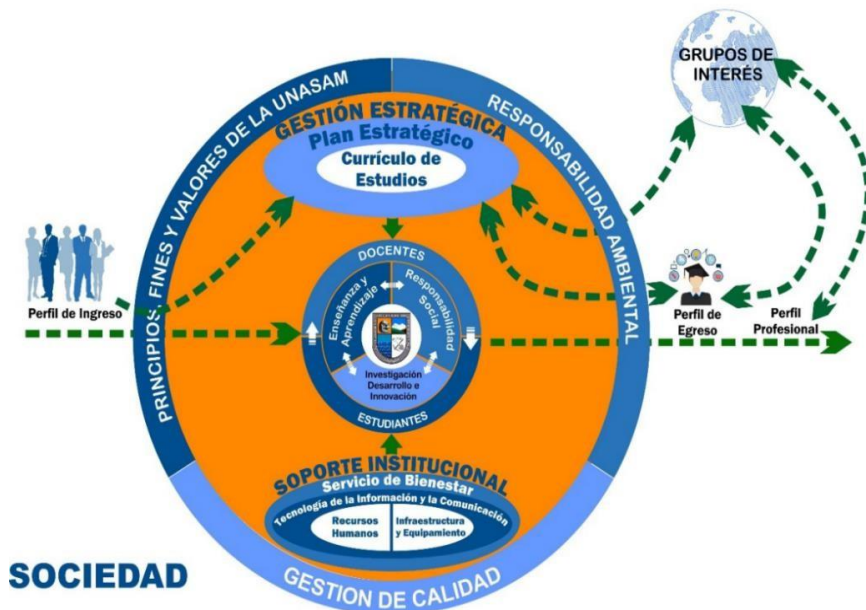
GRUPOS DE INTERÉS

PRINCIPIOS, FINES Y VALORES DE LA UNASAM

GESTIÓN ESTRATÉGICA

RESPONSABILIDAD AMBIENTAL

Plan Estratégico

Currículo de Estudios

DOCENTES

Enseñanza y Aprendizaje

Responsabilidad Social

Investigación Desarrollo e Innovación

ESTUDIANTES

Perfil de Ingreso

Perfil de Egreso

Perfil Profesional

SOPORTE INSTITUCIONAL

Servicio de Bienestar

Tecnología de la Información y la Comunicación

Recursos Humanos

Infraestructura y Equipamiento

SOCIEDAD

GESTION DE CALIDAD